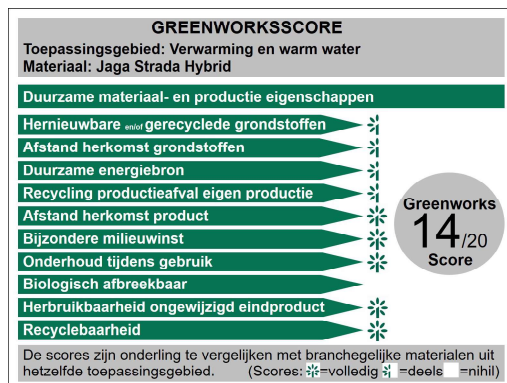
GREENWORKSSCORE
Toepassingsgebied: Verwarming en warm water
Materiaal: Jaga Strada Hybrid

Duurzame materiaal- en productie eigenschappen

Hernieuwbare en/of gerecyclede grondstoffen
Afstand herkomst grondstoffen
Duurzame energiebron
Recycling productieafval eigen productie
Afstand herkomst product
Bijzondere milieuwinst
Onderhoud tijdens gebruik
Biologisch afbreekbaar
Herbruikbaarheid ongewijzigd eindproduct
Recyclebaarheid

Greenworks
14/20
Score

De scores zijn onderling te vergelijken met branchegelijke materialen uit hetzelfde toepassingsgebied. (Scores: =volledig =deels =nihil)